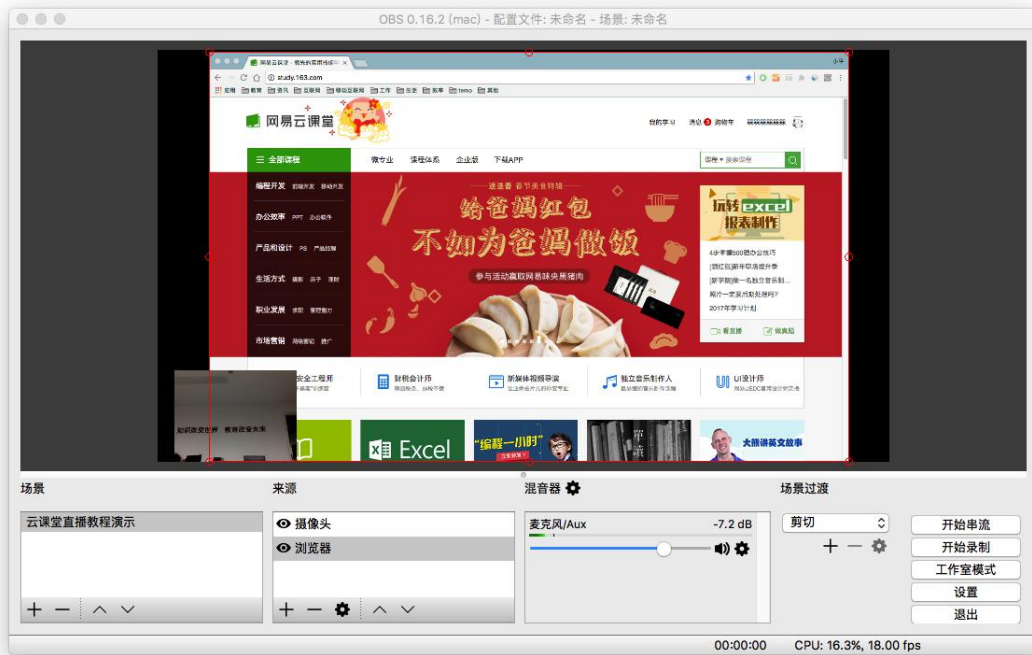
OBS 0.16.2 (mac) - 配置文件: 未命名 - 场景: 未命名

study.163.com

网易云课堂

我的学习 消息 购物车

全部课程

微专业 课程体系 企业版 下载APP

编程开发
办公效率
产品和设计
生活方式
职业发展
市场营销

给爸妈红包
不如为爸妈做饭
参与活动赢取网易味央黑猪肉

玩转excel报表制作

4步干掉80%办公技巧
2017年学习计划?

财税会计师
新媒体视频导演
独立音乐制作人
UI设计师

Excel
"编程一小时"
大熊讲英文故事

场景
云课堂直播教程演示

来源
摄像头
浏览器

混音器
麦克风/Aux
-7.2 dB

场景过渡
剪切

开始串流
开始录制
工作室模式
设置
退出

00:00:00
CPU: 16.3%, 18.00 fps